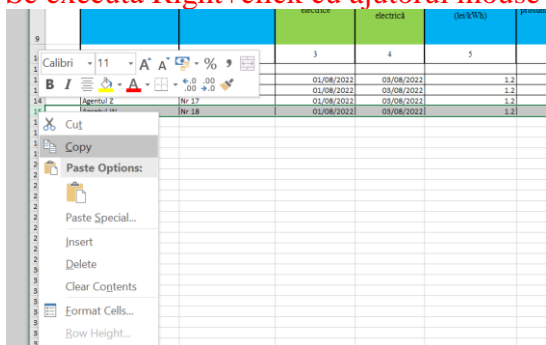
Se execută Right-click cu ajutorul mouse

electrice | electrică | (lei/kWh)

9

3 | 4 | 5

Calibri 11 A A % ,

B I A .00 .00

01/08/2022 03/08/2022 1,2
01/08/2022 03/08/2022 1,2
14 Agentul Z Nr 17 01/08/2022 03/08/2022 1,2
15 Agentul W Nr 18 01/08/2022 03/08/2022 1,2

Cut
Copy
Paste Options:
Paste Special...
Insert
Delete
Clear Contents
Format Cells...
Row Height...